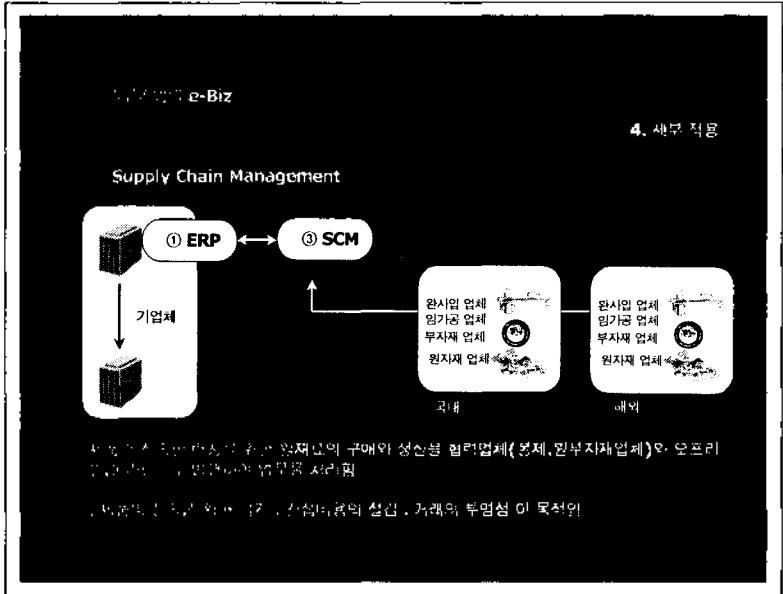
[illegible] e-Biz

4. 세부 적용

Supply Chain Management

① ERP

③ SCM

기업체

완사입 업체
임가공 업체
부자재 업체
원자재 업체

국내

완사입 업체
임가공 업체
부자재 업체
원자재 업체

해외

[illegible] 원재료의 구매와 생산불 협력업체(봉제, 원부자재업체)와 오프리 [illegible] 처리됨

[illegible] 의 절감, 거래의 투명성 이 목적임